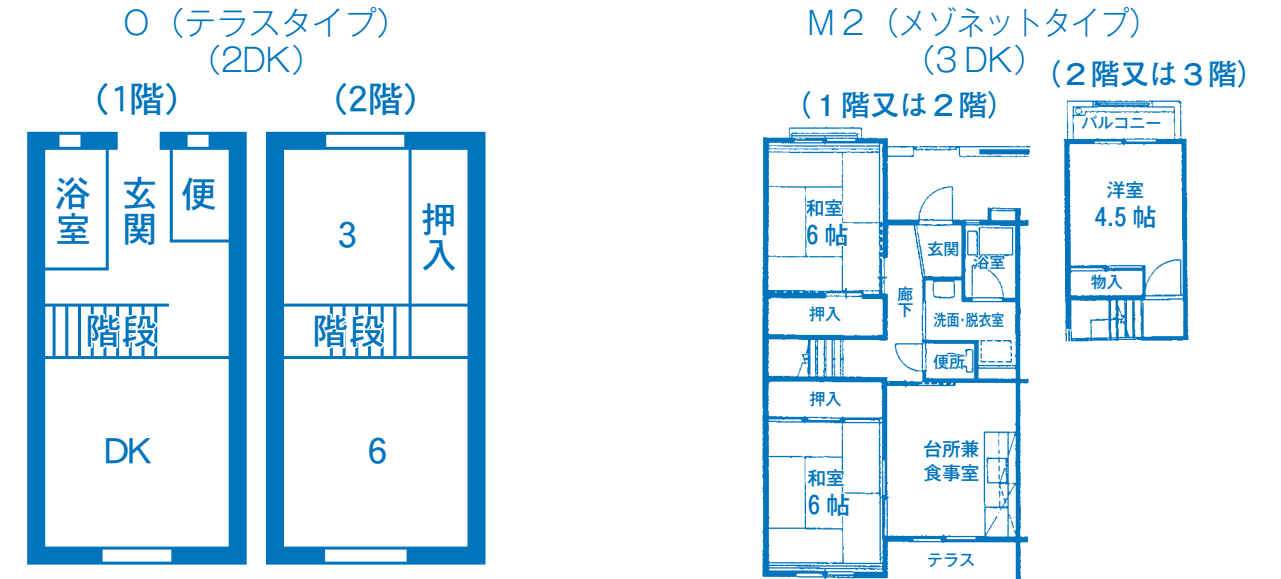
O（テラスタイプ）
（2DK）

（1階）

浴室
玄関
便
階段
DK

（2階）

3
押入
階段
6

M２（メゾネットタイプ）
（３DK）

（１階又は２階）

和室
6 帖
玄関
浴室
廊下
押入
洗面・脱衣室
便所
押入
台所兼食事室
和室
6 帖
テラス

（２階又は３階）

バルコニー
洋室
4.5 帖
物入